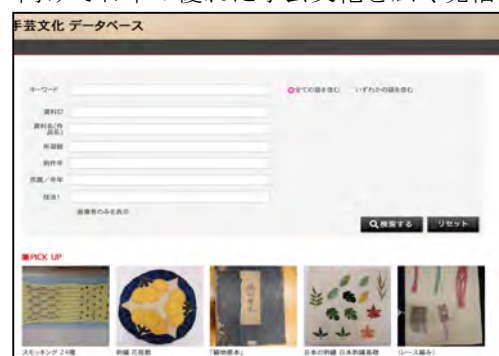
同りノモイトの後れに手芸文化ひい、允信

手芸文化 データベース

キーワード
全ての語を含む　いずれかの語を含む
資料ID
資料名(作品名)
所蔵館
制作年
所蔵／寄贈
技法1
画像有のみを表示
検索する　リセット

■PICK UP
スモッキング 24種
刺繍 花図鑑
「編物標本」
日本の刺繍 日本刺繍基礎
(レース編み)